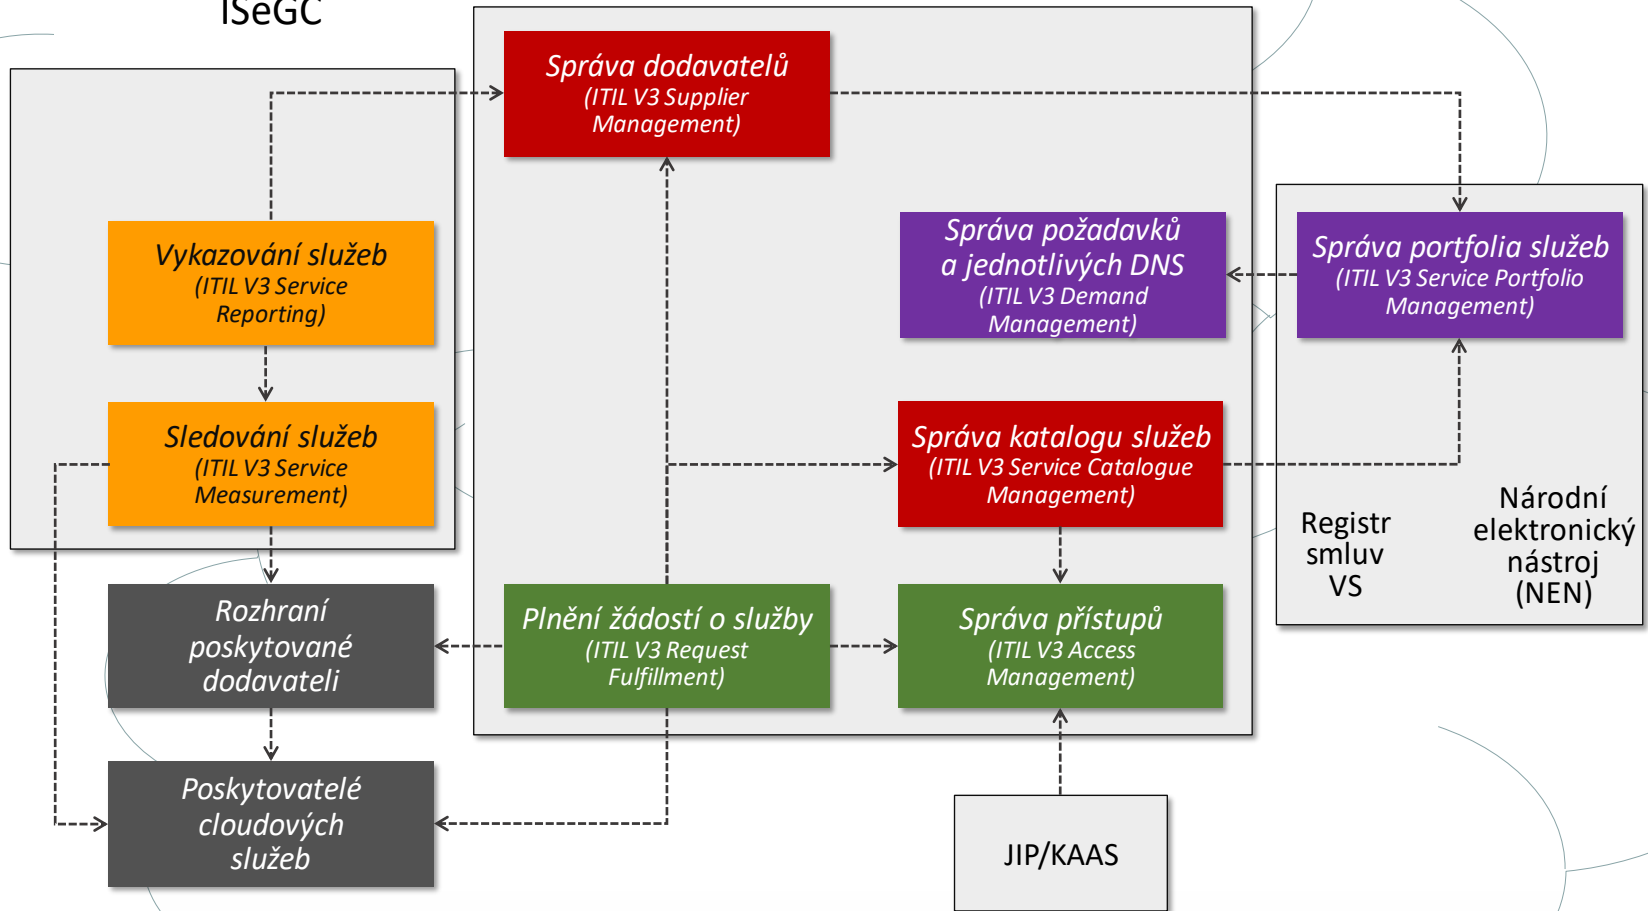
ISeGC

Správa dodavatelů
(ITIL V3 Supplier Management)

Vykazování služeb
(ITIL V3 Service Reporting)

Správa požadavků a jednotlivých DNS
(ITIL V3 Demand Management)

Správa portfolia služeb
(ITIL V3 Service Portfolio Management)

Sledování služeb
(ITIL V3 Service Measurement)

Správa katalogu služeb
(ITIL V3 Service Catalogue Management)

Registr smluv VS

Národní elektronický nástroj (NEN)

Rozhraní poskytované dodavateli

Plnění žádostí o služby
(ITIL V3 Request Fulfillment)

Správa přístupů
(ITIL V3 Access Management)

Poskytovatelé cloudových služeb

JIP/KAAS